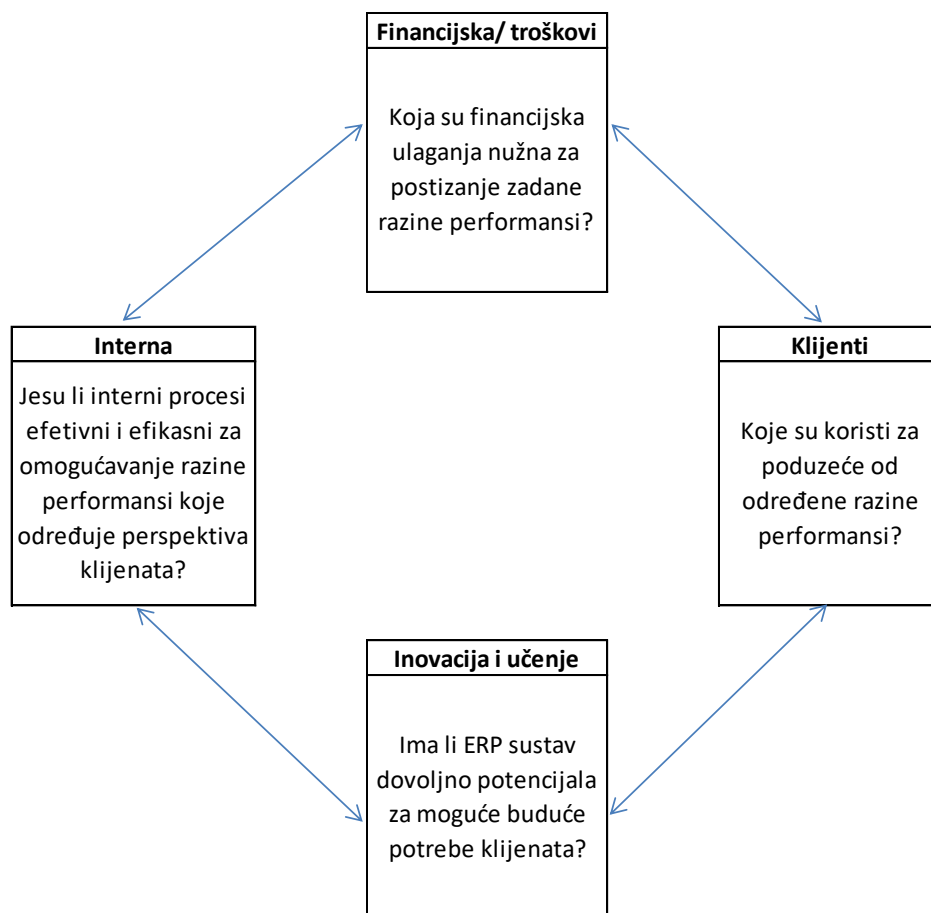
Financijska/ troškovi

Koja su financijska ulaganja nužna za postizanje zadane razine performansi?

Interna

Jesu li interni procesi efetivni i efikasni za omogućavanje razine performansi koje određuje perspektiva klijenata?

Klijenti

Koje su koristi za poduzeće od određene razine performansi?

Inovacija i učenje

Ima li ERP sustav dovoljno potencijala za moguće buduće potrebe klijenata?